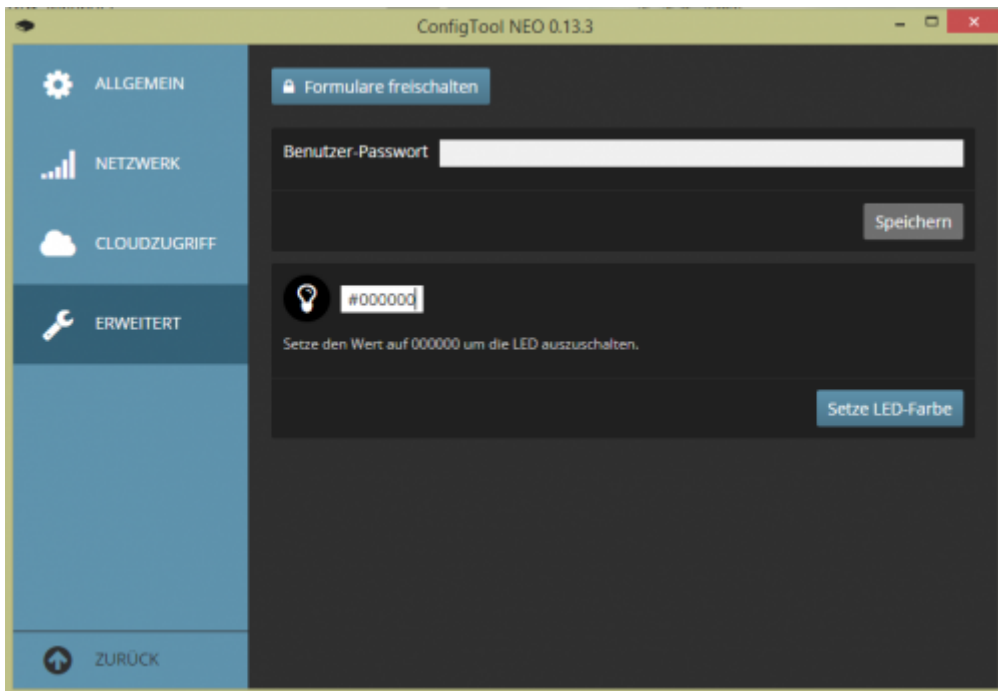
ConfigTool NEO 0.13.3

ALLGEMEIN

NETZWERK

CLOUDZUGRIFF

ERWEITERT

ZURÜCK

Formulare freischalten

Benutzer-Passwort

Speichern

#000000

Setze den Wert auf 000000 um die LED auszuschalten.

Setze LED-Farbe